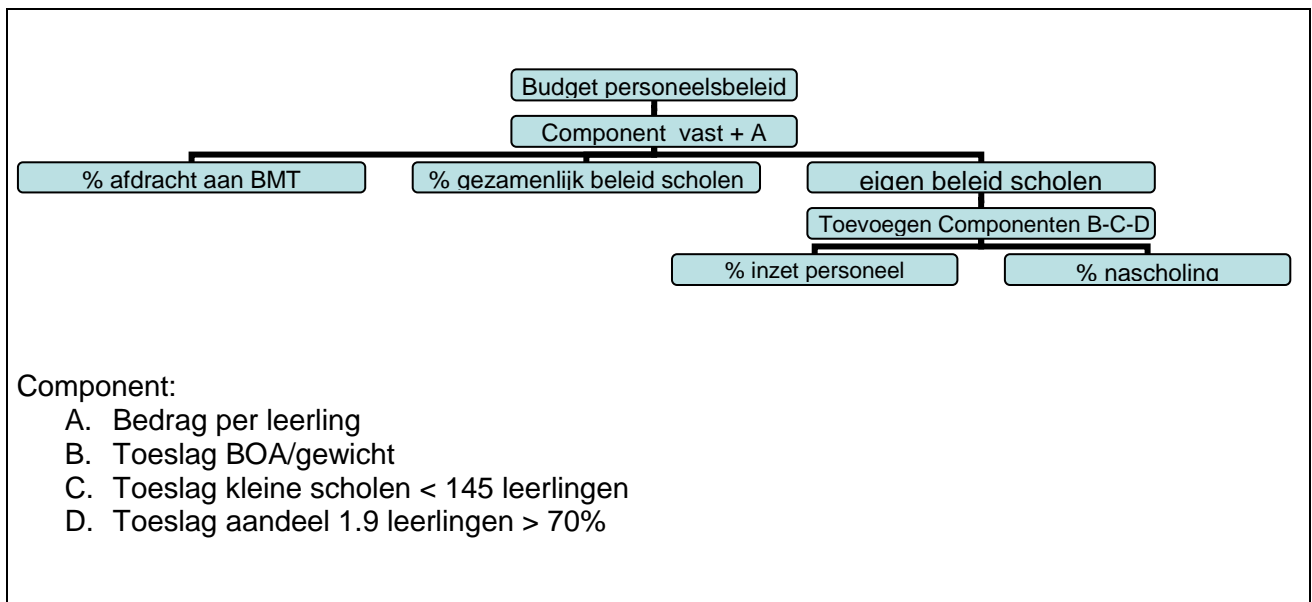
Budget personeelsbeleid

Component vast + A

% afdracht aan BMT

% gezamenlijk beleid scholen

eigen beleid scholen

Toevoegen Componenten B-C-D

% inzet personeel

% nascholing

Component:
A. Bedrag per leerling
B. Toeslag BOA/gewicht
C. Toeslag kleine scholen < 145 leerlingen
D. Toeslag aandeel 1.9 leerlingen > 70%